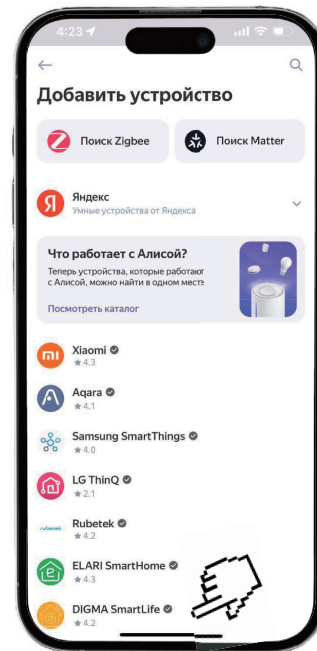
4:23

Добавить устройство

Поиск Zigbee

Поиск Matter

Я Яндекс
Умные устройства от Яндекса

Что работает с Алисой?
Теперь устройства, которые работают с Алисой, можно найти в одном мест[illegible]
Посмотреть каталог

mi Xiaomi
★4.3

Aqara
★4.1

Samsung SmartThings
★4.0

LG ThinQ
★2.1

rubetek Rubetek
★4.2

ELARI SmartHome
★4.3

DIGMA SmartLife
★4.2